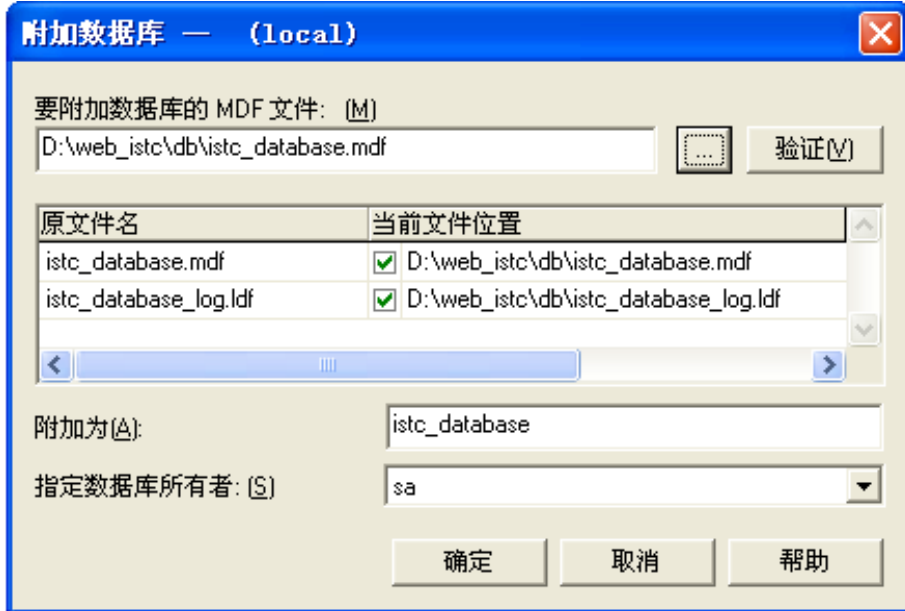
附加数据库 — (local)

要附加数据库的 MDF 文件: (M)
D:\web_istc\db\istc_database.mdf
...
验证(V)

| 原文件名 | 当前文件位置 |
|---|---|
| istc_database.mdf | D:\web_istc\db\istc_database.mdf |
| istc_database_log.ldf | D:\web_istc\db\istc_database_log.ldf |

附加为(A): istc_database

指定数据库所有者: (S) sa

确定 取消 帮助